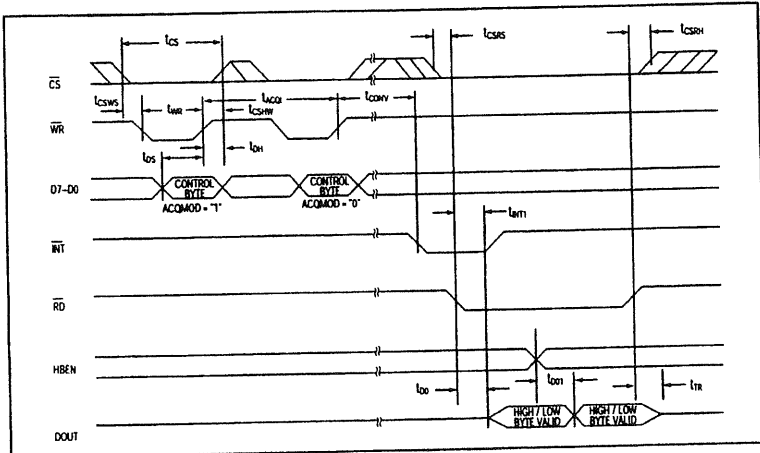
$t_{CS}$
$t_{CSRS}$
$t_{CSRH}$
$\overline{CS}$
$t_{CSWS}$
$t_{WR}$
$t_{ACQI}$
$t_{CONV}$
$t_{CSHW}$
$\overline{WR}$
$t_{DS}$
$t_{DH}$
D7–D0
CONTROL BYTE
ACQMOD = "1"
CONTROL BYTE
ACQMOD = "0"
$t_{INT1}$
$\overline{INT}$
$\overline{RD}$
HBEN
$t_{D0}$
$t_{D01}$
$t_{TR}$
DOUT
HIGH / LOW BYTE VALID
HIGH / LOW BYTE VALID